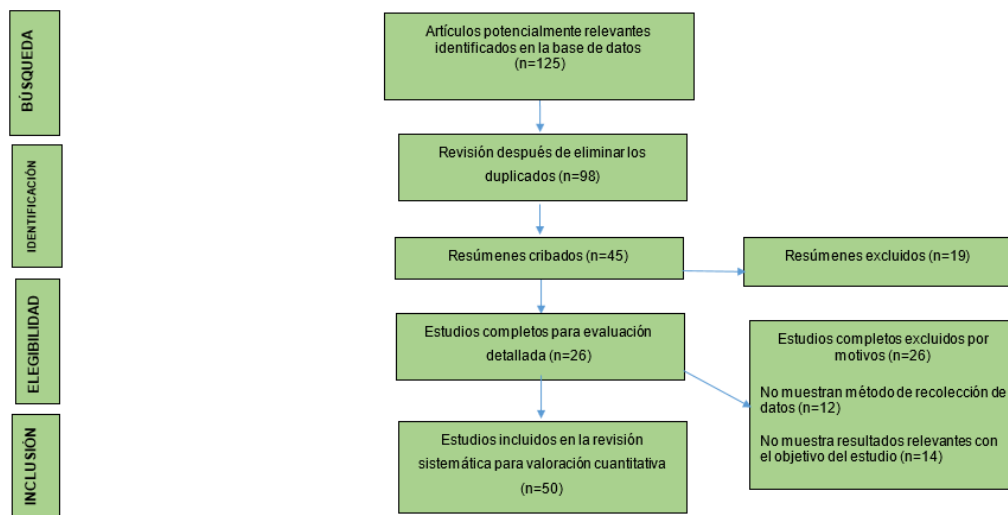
BÚSQUEDA

IDENTIFICACIÓN

ELEGIBILIDAD

INCLUSIÓN

Artículos potencialmente relevantes identificados en la base de datos (n=125)

Revisión después de eliminar los duplicados (n=98)

Resúmenes cribados (n=45)

Resúmenes excluidos (n=19)

Estudios completos para evaluación detallada (n=26)

Estudios completos excluidos por motivos (n=26)

No muestran método de recolección de datos (n=12)

No muestra resultados relevantes con el objetivo del estudio (n=14)

Estudios incluidos en la revisión sistemática para valoración cuantitativa (n=50)